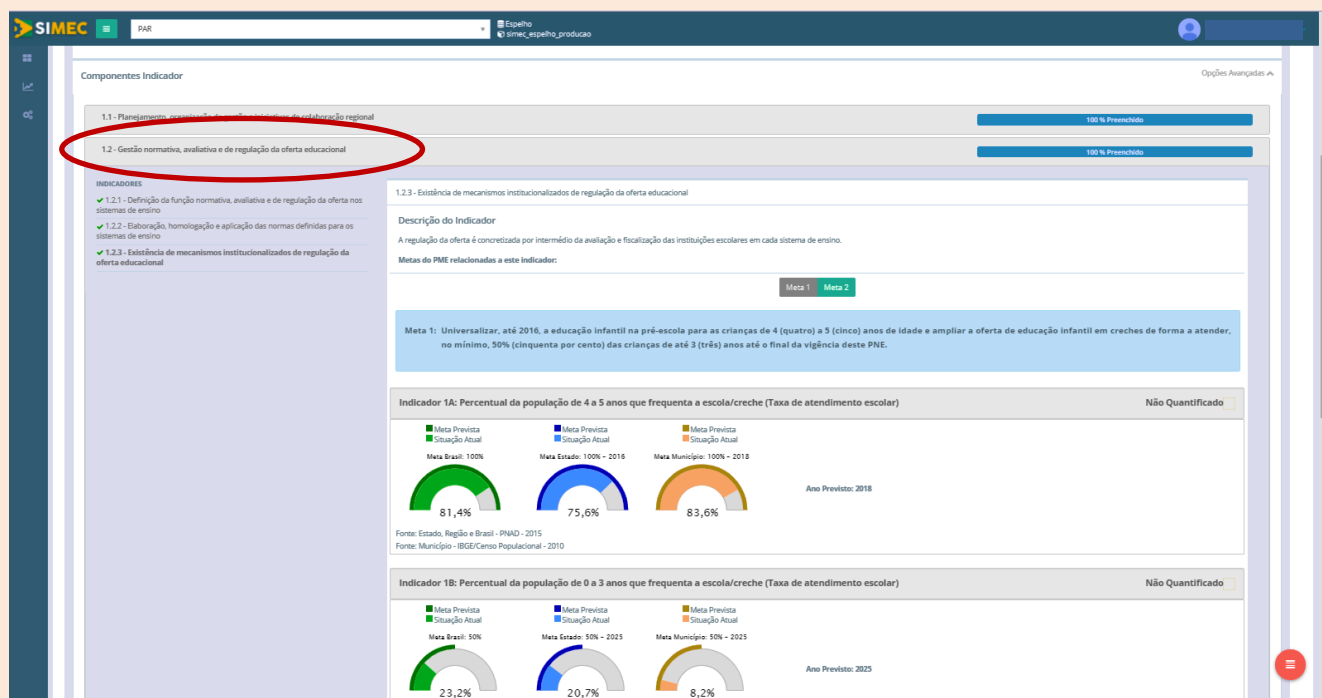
SIMEC PAR
Espelho
simec_espelho_producao

Componentes Indicador
Opções Avançadas

1.1 - Planejamento, organização da gestão e iniciativas de colaboração regional
100 % Preenchido

1.2 - Gestão normativa, avaliativa e de regulação da oferta educacional
100 % Preenchido

INDICADORES
1.2.1 - Definição da função normativa, avaliativa e de regulação da oferta nos sistemas de ensino
1.2.2 - Elaboração, homologação e aplicação das normas definidas para os sistemas de ensino
1.2.3 - Existência de mecanismos institucionalizados de regulação da oferta educacional

1.2.3 - Existência de mecanismos institucionalizados de regulação da oferta educacional

Descrição do Indicador
A regulação da oferta é concretizada por intermédio da avaliação e fiscalização das instituições escolares em cada sistema de ensino.
Metas do PME relacionadas a este indicador:

Meta 1 Meta 2

Meta 1: Universalizar, até 2016, a educação infantil na pré-escola para as crianças de 4 (quatro) a 5 (cinco) anos de idade e ampliar a oferta de educação infantil em creches de forma a atender, no mínimo, 50% (cinquenta por cento) das crianças de até 3 (três) anos até o final da vigência deste PNE.

Indicador 1A: Percentual da população de 4 a 5 anos que frequenta a escola/creche (Taxa de atendimento escolar)
Não Quantificado
Meta Prevista
Situação Atual
Meta Prevista
Situação Atual
Meta Prevista
Situação Atual
Meta Brasil: 100%
Meta Estado: 100% - 2016
Meta Município: 100% - 2018
81,4%
75,6%
83,6%
Ano Previsto: 2018
Fonte: Estado, Região e Brasil - PNAD - 2015
Fonte: Município - IBGE/Censo Populacional - 2010

Indicador 1B: Percentual da população de 0 a 3 anos que frequenta a escola/creche (Taxa de atendimento escolar)
Não Quantificado
Meta Prevista
Situação Atual
Meta Prevista
Situação Atual
Meta Prevista
Situação Atual
Meta Brasil: 50%
Meta Estado: 50% - 2025
Meta Município: 50% - 2025
23,2%
20,7%
8,2%
Ano Previsto: 2025